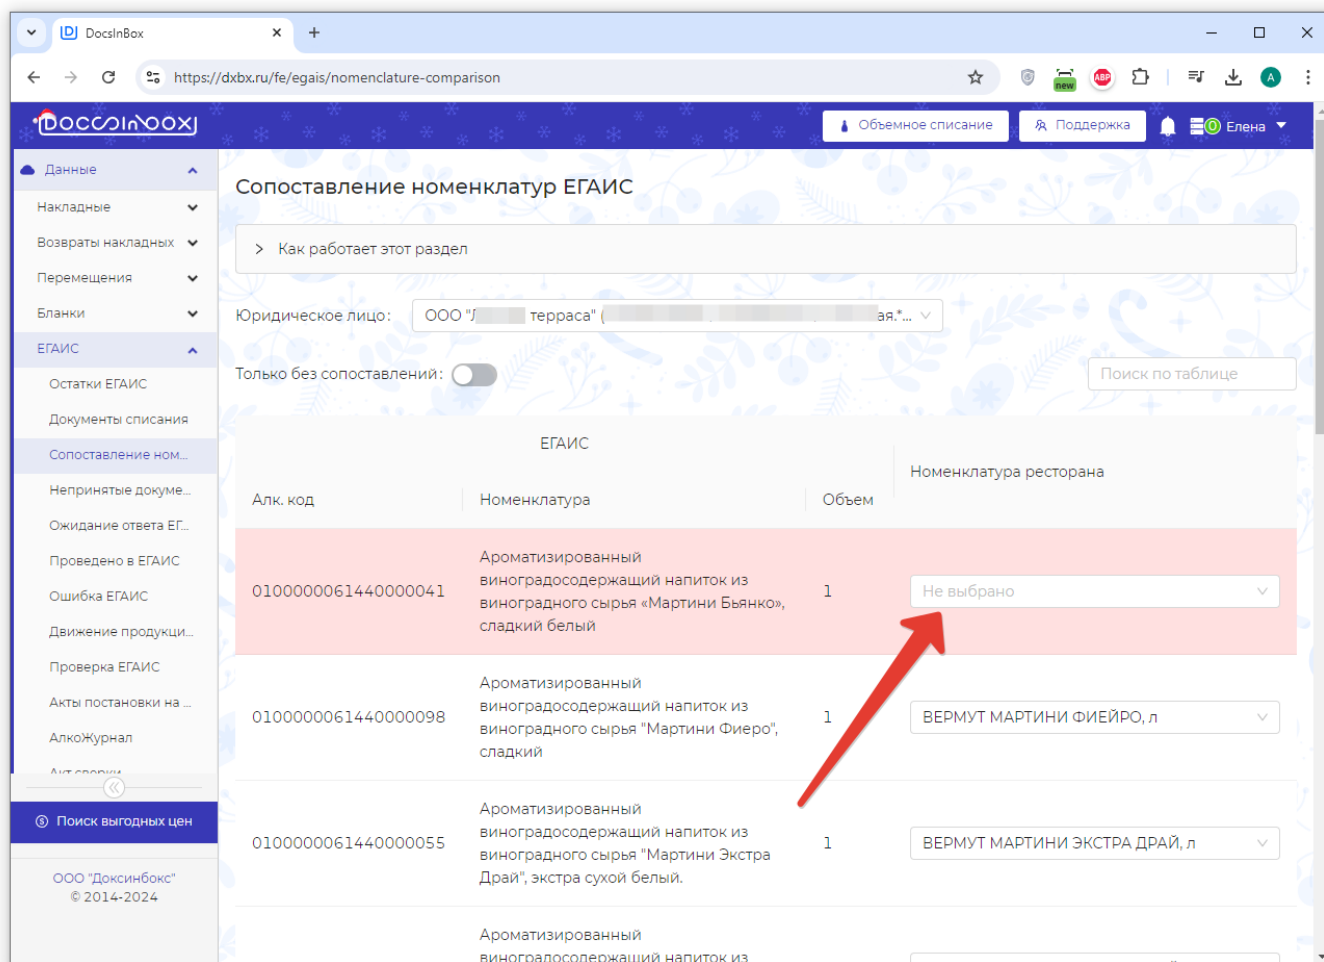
DocsInBox

https://dxbx.ru/fe/egais/nomenclature-comparison

new

DOCSINBOX

Объемное списание

Поддержка

0 Елена

Данные

Накладные

Возвраты накладных

Перемещения

Бланки

ЕГАИС

Остатки ЕГАИС

Документы списания

Сопоставление ном...

Непринятые докуме...

Ожидание ответа ЕГ...

Проведено в ЕГАИС

Ошибка ЕГАИС

Движение продукци...

Проверка ЕГАИС

Акты постановки на ...

АлкоЖурнал

Акт сверки

Поиск выгодных цен

ООО "Доксинбокс"
© 2014-2024

Сопоставление номенклатур ЕГАИС

Как работает этот раздел

Юридическое лицо: ООО "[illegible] терраса" ([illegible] ая.*...

Только без сопоставлений:

Поиск по таблице

| ЕГАИС | | | Номенклатура ресторана |
|---|---|---|---|
| Алк. код | Номенклатура | Объем | |
| 0100000061440000041 | Ароматизированный виноградосодержащий напиток из виноградного сырья «Мартини Бьянко», сладкий белый | 1 | Не выбрано |
| 0100000061440000098 | Ароматизированный виноградосодержащий напиток из виноградного сырья "Мартини Фиеро", сладкий | 1 | ВЕРМУТ МАРТИНИ ФИЕЙРО, л |
| 0100000061440000055 | Ароматизированный виноградосодержащий напиток из виноградного сырья "Мартини Экстра Драй", экстра сухой белый. | 1 | ВЕРМУТ МАРТИНИ ЭКСТРА ДРАЙ, л |
| | Ароматизированный виноградосодержащий напиток из | | |